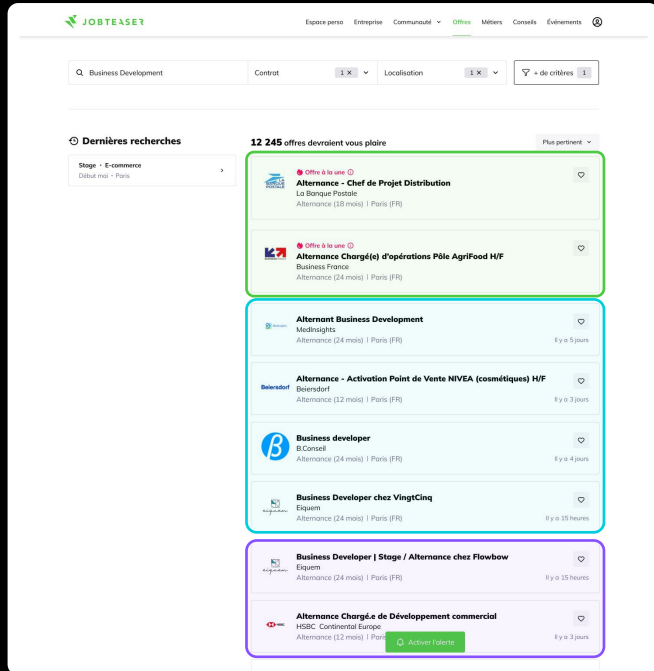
JOBTEASER

Espace perso Entreprise Communauté Offres Métiers Conseils Événements

Business Development

Contrat 1 ×

Localisation 1 ×

+ de critères 1

Dernières recherches

Stage · E-commerce
Début moi · Paris

12 245 offres devraient vous plaire

Plus pertinent

Offre à la une
Alternance - Chef de Projet Distribution
La Banque Postale
Alternance (18 mois) | Paris (FR)

Offre à la une
Alternance Chargé(e) d'opérations Pôle AgriFood H/F
Business France
Alternance (24 mois) | Paris (FR)

Alternant Business Development
MedInsights
Alternance (24 mois) | Paris (FR)
Il y a 5 jours

Alternance - Activation Point de Vente NIVEA (cosmétiques) H/F
Beiersdorf
Alternance (12 mois) | Paris (FR)
Il y a 3 jours

Business developer
B.Conseil
Alternance (24 mois) | Paris (FR)
Il y a 4 jours

Business Developer chez VingtCinq
Eiquem
Alternance (24 mois) | Paris (FR)
Il y a 15 heures

Business Developer | Stage / Alternance chez Flowbow
Eiquem
Alternance (24 mois) | Paris (FR)
Il y a 15 heures

Alternance Chargé.e de Développement commercial
HSBC Continental Europe
Alternance (12 mois) | Paris
Il y a 3 jours

Activer l'alerte